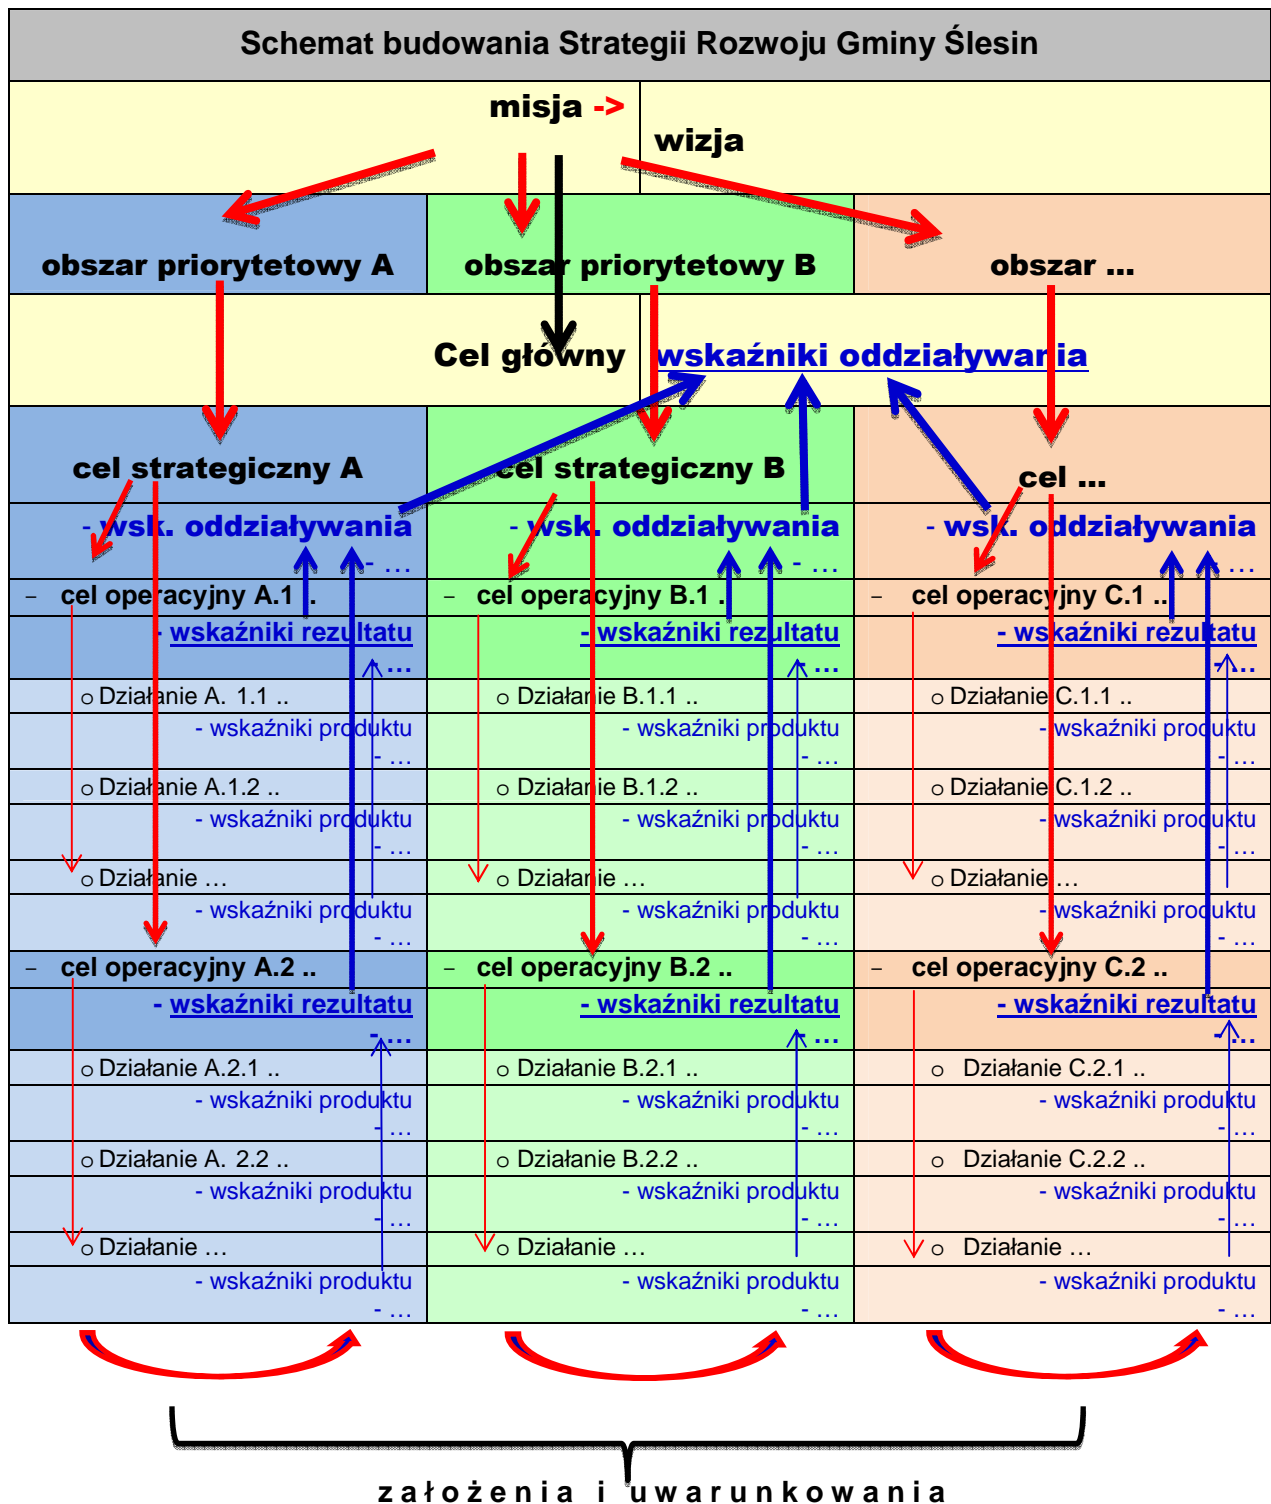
Schemat budowania Strategii Rozwoju Gminy Ślesin

misja -> wizja

| obszar priorytetowy A | obszar priorytetowy B | obszar … |
|---|---|---|

Cel główny wskaźniki oddziaływania

| cel strategiczny A | cel strategiczny B | cel … |
|---|---|---|
| - wsk. oddziaływania - … | - wsk. oddziaływania - … | - wsk. oddziaływania - … |
| – cel operacyjny A.1 .. | – cel operacyjny B.1 .. | – cel operacyjny C.1 .. |
| - wskaźniki rezultatu - … | - wskaźniki rezultatu - … | - wskaźniki rezultatu - … |
| o Działanie A. 1.1 .. | o Działanie B.1.1 .. | o Działanie C.1.1 .. |
| - wskaźniki produktu - … | - wskaźniki produktu - … | - wskaźniki produktu - … |
| o Działanie A.1.2 .. | o Działanie B.1.2 .. | o Działanie C.1.2 .. |
| - wskaźniki produktu - … | - wskaźniki produktu - … | - wskaźniki produktu - … |
| o Działanie … | o Działanie … | o Działanie … |
| - wskaźniki produktu - … | - wskaźniki produktu - … | - wskaźniki produktu - … |
| – cel operacyjny A.2 .. | – cel operacyjny B.2 .. | – cel operacyjny C.2 .. |
| - wskaźniki rezultatu - … | - wskaźniki rezultatu - … | - wskaźniki rezultatu - … |
| o Działanie A.2.1 .. | o Działanie B.2.1 .. | o Działanie C.2.1 .. |
| - wskaźniki produktu - … | - wskaźniki produktu - … | - wskaźniki produktu - … |
| o Działanie A. 2.2 .. | o Działanie B.2.2 .. | o Działanie C.2.2 .. |
| - wskaźniki produktu - … | - wskaźniki produktu - … | - wskaźniki produktu - … |
| o Działanie … | o Działanie … | o Działanie … |
| - wskaźniki produktu - … | - wskaźniki produktu - … | - wskaźniki produktu - … |

założenia i uwarunkowania